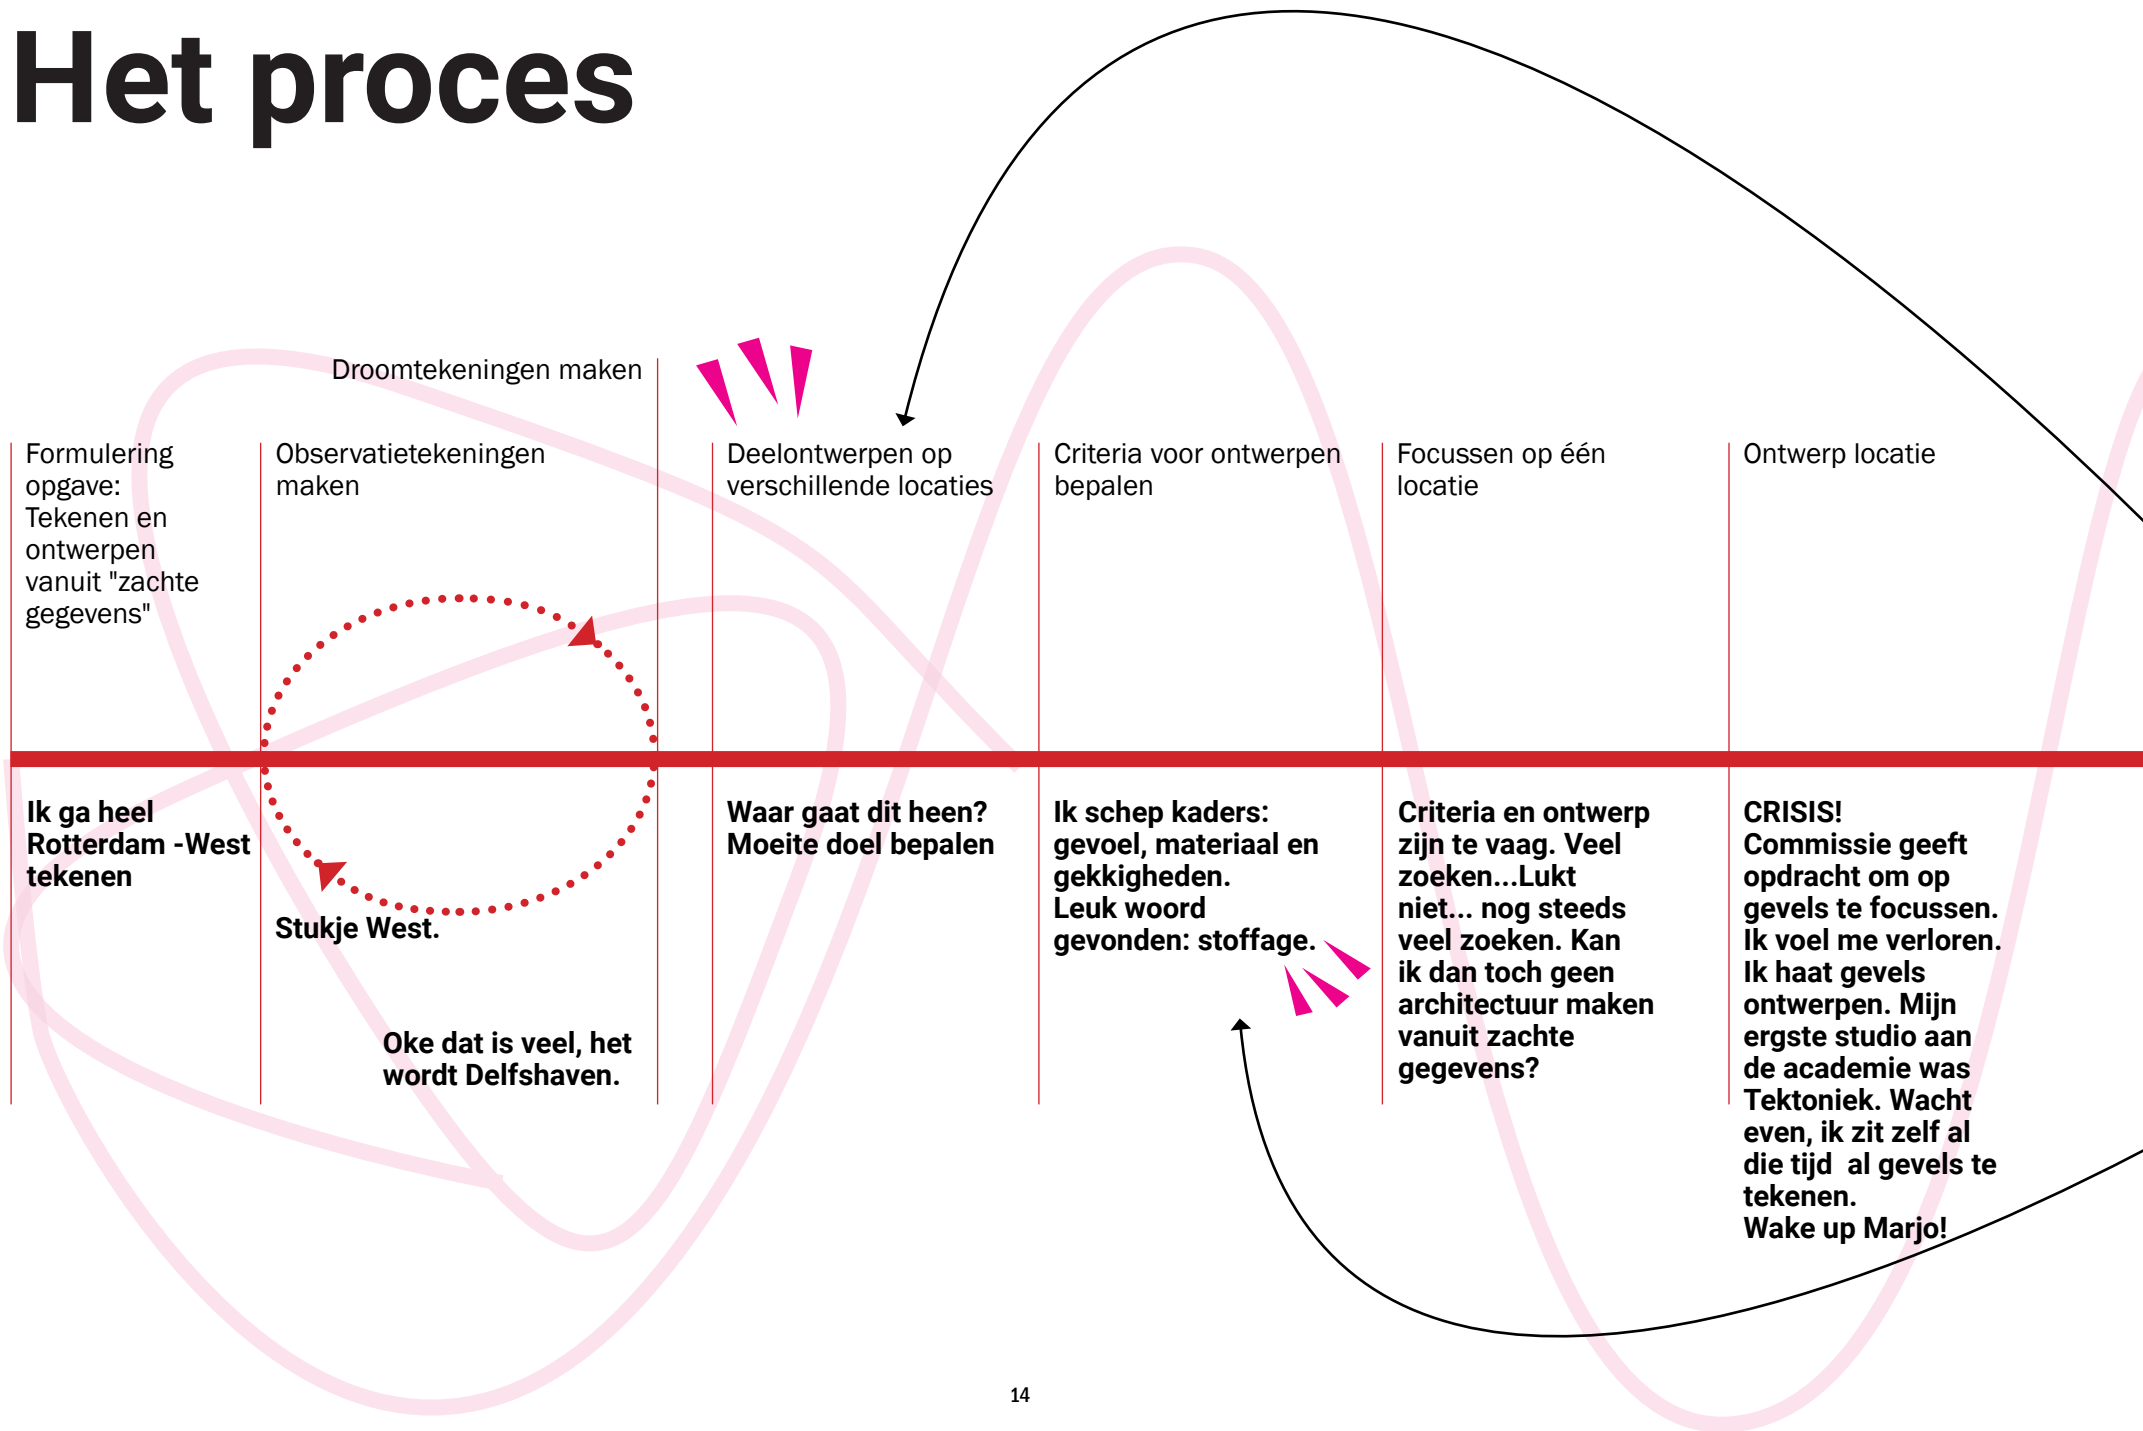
Het proces

Droomtekeningen maken

Formulering opgave: Tekenen en ontwerpen vanuit "zachte gegevens"

Observatietekeningen maken

Deelontwerpen op verschillende locaties

Criteria voor ontwerpen bepalen

Focussen op één locatie

Ontwerp locatie

Ik ga heel Rotterdam -West tekenen

Stukje West.

Oke dat is veel, het wordt Delfshaven.

Waar gaat dit heen? Moeite doel bepalen

Ik schep kaders: gevoel, materiaal en gekkigheden. Leuk woord gevonden: stoffage.

Criteria en ontwerp zijn te vaag. Veel zoeken...Lukt niet... nog steeds veel zoeken. Kan ik dan toch geen architectuur maken vanuit zachte gegevens?

CRISIS! Commissie geeft opdracht om op gevels te focussen. Ik voel me verloren. Ik haat gevels ontwerpen. Mijn ergste studio aan de academie was Tektoniek. Wacht even, ik zit zelf al die tijd al gevels te tekenen. Wake up Marjo!

14